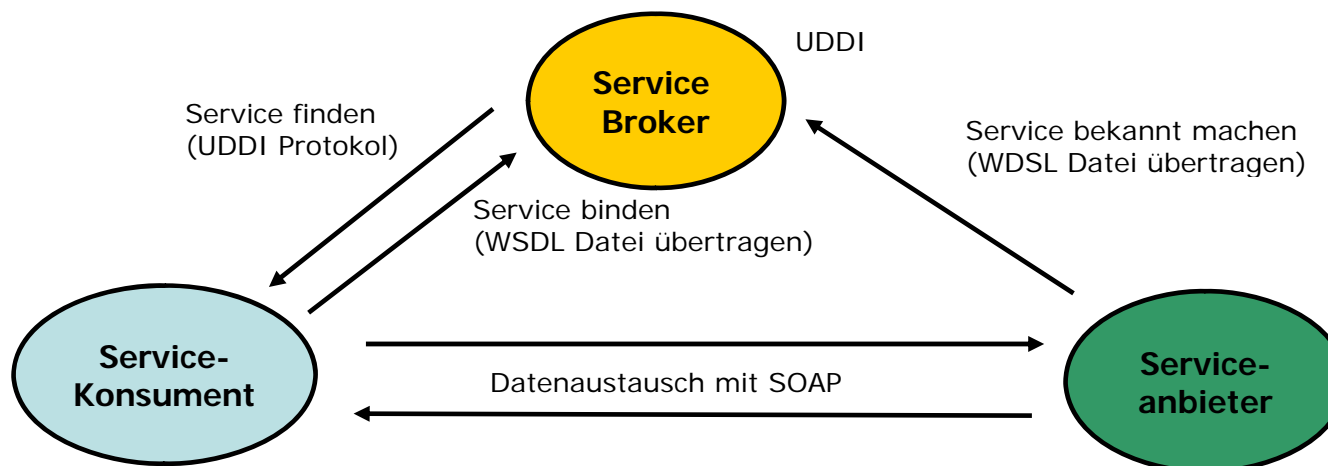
UDDI

Service Broker

Service finden
(UDDI Protokol)

Service bekannt machen
(WDSL Datei übertragen)

Service binden
(WSDL Datei übertragen)

Service-
Konsument

Datenaustausch mit SOAP

Service-
anbieter